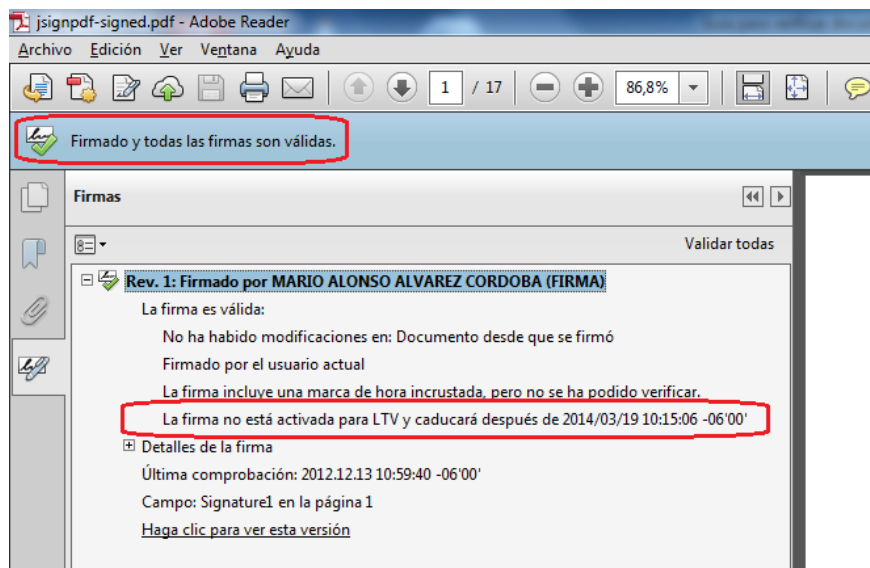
jsignpdf-signed.pdf - Adobe Reader

Archivo Edición Ver Ventana Ayuda

1 / 17 86,8%

Firmado y todas las firmas son válidas.

Firmas

Validar todas

Rev. 1: Firmado por MARIO ALONSO ALVAREZ CORDOBA (FIRMA)

La firma es válida:

No ha habido modificaciones en: Documento desde que se firmó

Firmado por el usuario actual

La firma incluye una marca de hora incrustada, pero no se ha podido verificar.

La firma no está activada para LTV y caducará después de 2014/03/19 10:15:06 -06'00'

Detalles de la firma

Última comprobación: 2012.12.13 10:59:40 -06'00'

Campo: Signature1 en la página 1

Haga clic para ver esta versión